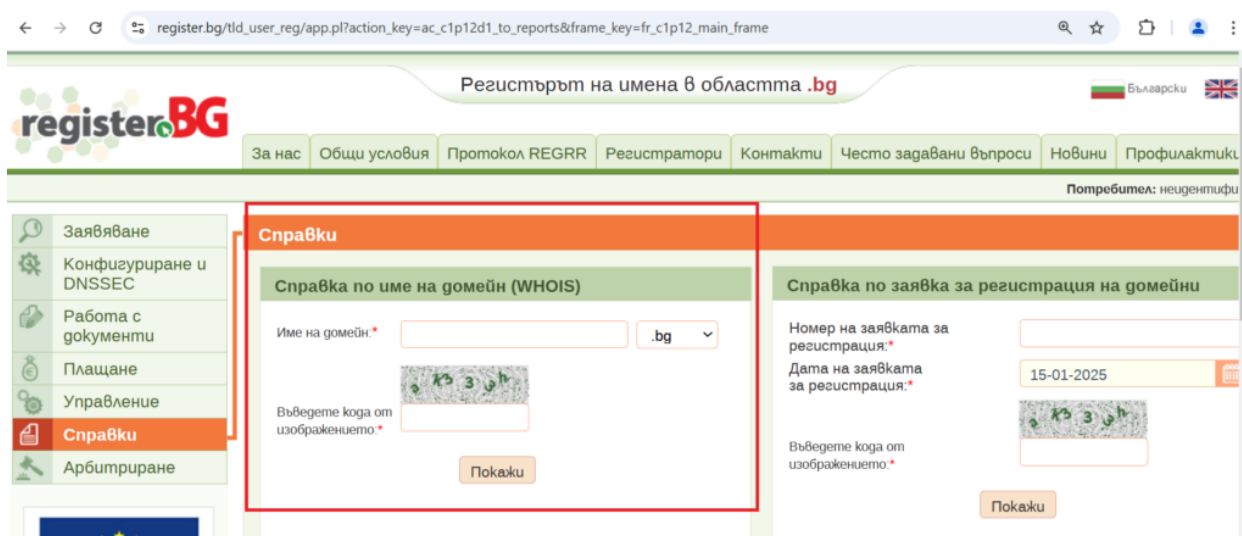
register.bg/tld_user_reg/app.pl?action_key=ac_c1p12d1_to_reports&frame_key=fr_c1p12_main_frame

registerBG

Регистърът на имена в областта .bg

Български

За нас | Общи условия | Протокол REGRR | Регистратори | Контакти | Често задавани въпроси | Новини | Профилактики

Потребител: неидентифи

Заявяване
Конфигуриране и DNSSEC
Работа с документи
Плащане
Управление
Справки
Арбитриране

Справки

Справка по име на домейн (WHOIS)

Име на домейн:*
.bg
Въведете кода от изображението:*
Покажи

Справка по заявка за регистрация на домейни

Номер на заявката за регистрация:*
Дата на заявката за регистрация:*
15-01-2025
Въведете кода от изображението:*
Покажи